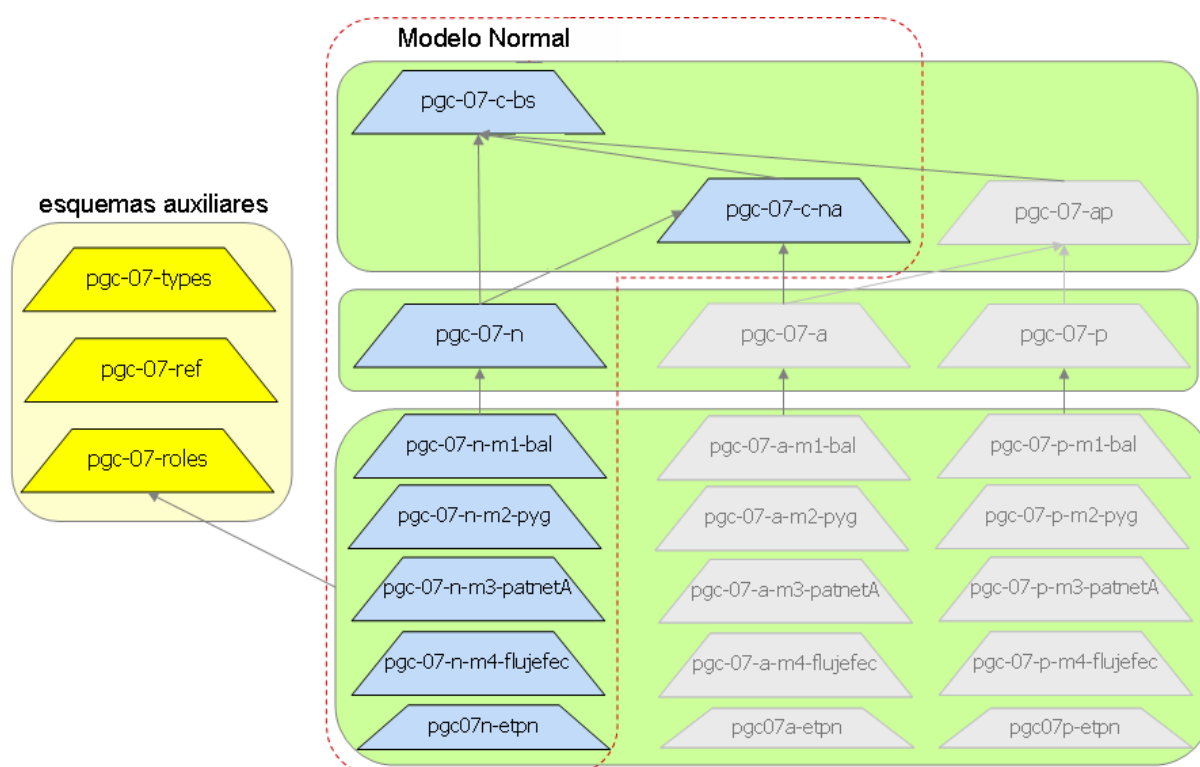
Modelo Normal

pgc-07-c-bs

pgc-07-c-na

pgc-07-ap

esquemas auxiliares

pgc-07-types

pgc-07-ref

pgc-07-roles

pgc-07-n

pgc-07-a

pgc-07-p

pgc-07-n-m1-bal

pgc-07-n-m2-pyg

pgc-07-n-m3-patnetA

pgc-07-n-m4-flujefec

pgc07n-etpn

pgc-07-a-m1-bal

pgc-07-a-m2-pyg

pgc-07-a-m3-patnetA

pgc-07-a-m4-flujefec

pgc07a-etpn

pgc-07-p-m1-bal

pgc-07-p-m2-pyg

pgc-07-p-m3-patnetA

pgc-07-p-m4-flujefec

pgc07p-etpn